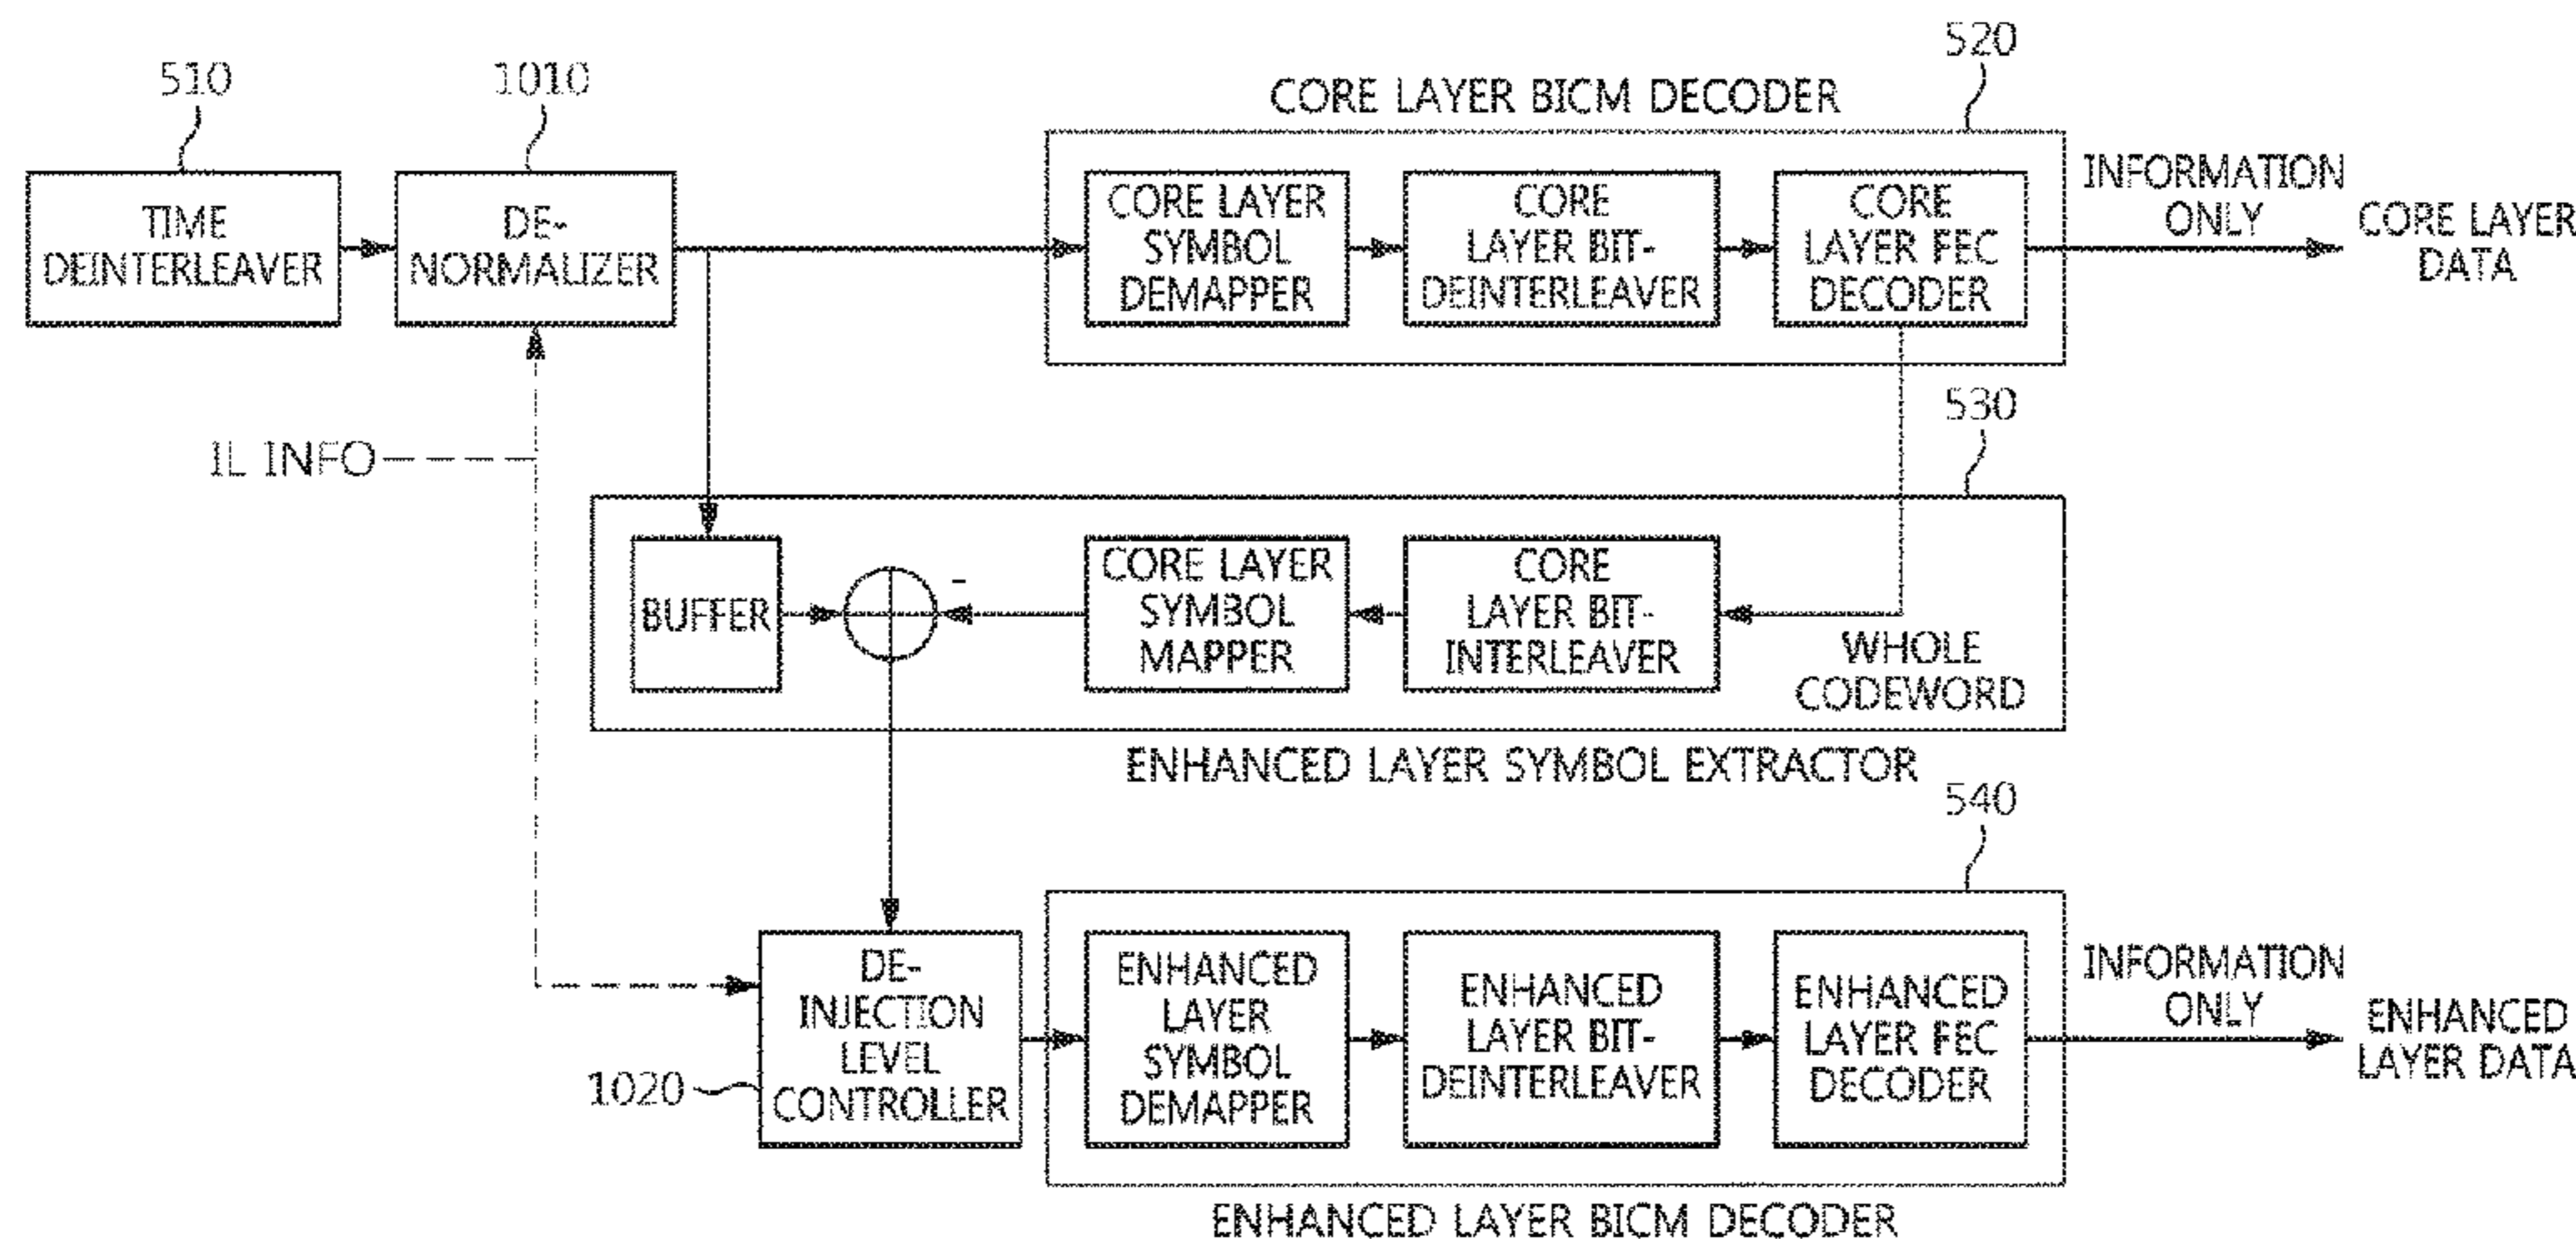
510

1010

520

CORE LAYER BICM DECODER

TIME DEINTERLEAVER

DE-NORMALIZER

CORE LAYER SYMBOL DEMAPPER

CORE LAYER BIT-DEINTERLEAVER

CORE LAYER FEC DECODER

INFORMATION ONLY

CORE LAYER DATA

530

IL INFO

BUFFER

-

CORE LAYER SYMBOL MAPPER

CORE LAYER BIT-INTERLEAVER

WHOLE CODEWORD

ENHANCED LAYER SYMBOL EXTRACTOR

540

DE-INJECTION LEVEL CONTROLLER

1020

ENHANCED LAYER SYMBOL DEMAPPER

ENHANCED LAYER BIT-DEINTERLEAVER

ENHANCED LAYER FEC DECODER

INFORMATION ONLY

ENHANCED LAYER DATA

ENHANCED LAYER BICM DECODER